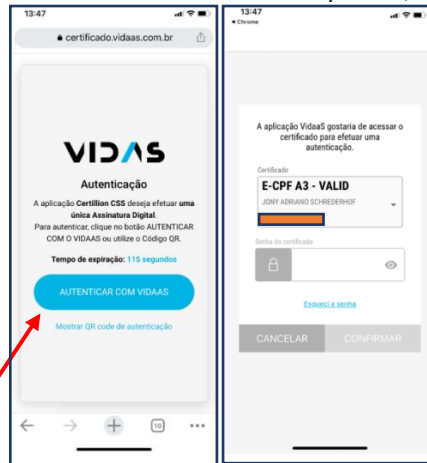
13:47

certificado.vidaas.com.br

VIDAS

Autenticação

A aplicação Certillion CSS deseja efetuar uma única Assinatura Digital.
Para autenticar, clique no botão AUTENTICAR COM O VIDAAS ou utilize o Código QR.

Tempo de expiração: 115 segundos

AUTENTICAR COM VIDAAS

Mostrar QR code de autenticação

10

13:47
◂ Chrome

A aplicação VidaaS gostaria de acessar o certificado para efetuar uma autenticação.

Certificado
E-CPF A3 - VALID
JONY ADRIANO SCHREDERHOF

Senha do certificado

Esqueci a senha

CANCELAR
CONFIRMAR